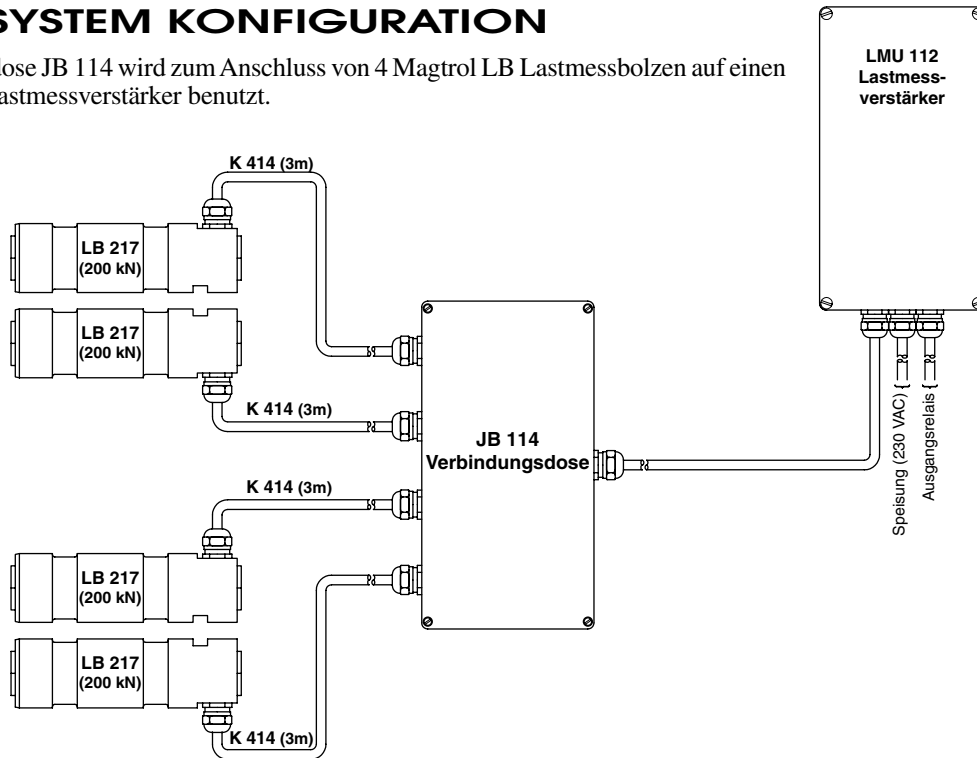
SYSTEM KONFIGURATION

dose JB 114 wird zum Anschluss von 4 Magtrol LB Lastmessbolzen auf einen astmessverstärker benutzt.

LMU 112
Lastmessverstärker

K 414 (3m)

LB 217
(200 kN)

LB 217
(200 kN)

K 414 (3m)

JB 114
Verbindungsdose

K 414 (3m)

LB 217
(200 kN)

LB 217
(200 kN)

K 414 (3m)

Speisung (230 VAC)

Ausgangsrelais